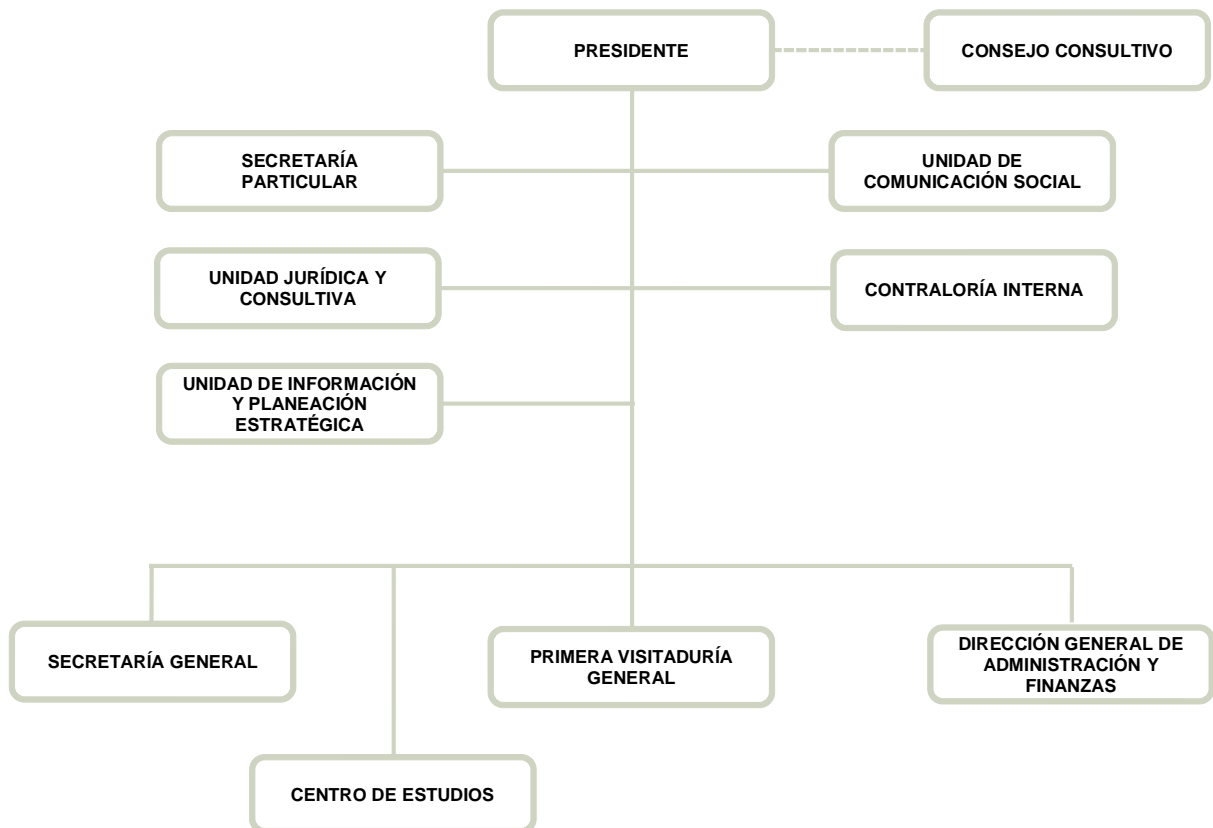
PRESIDENTE

CONSEJO CONSULTIVO

SECRETARÍA PARTICULAR

UNIDAD DE COMUNICACIÓN SOCIAL

UNIDAD JURÍDICA Y CONSULTIVA

CONTRALORÍA INTERNA

UNIDAD DE INFORMACIÓN Y PLANEACIÓN ESTRATÉGICA

SECRETARÍA GENERAL

PRIMERA VISITADURÍA GENERAL

DIRECCIÓN GENERAL DE ADMINISTRACIÓN Y FINANZAS

CENTRO DE ESTUDIOS